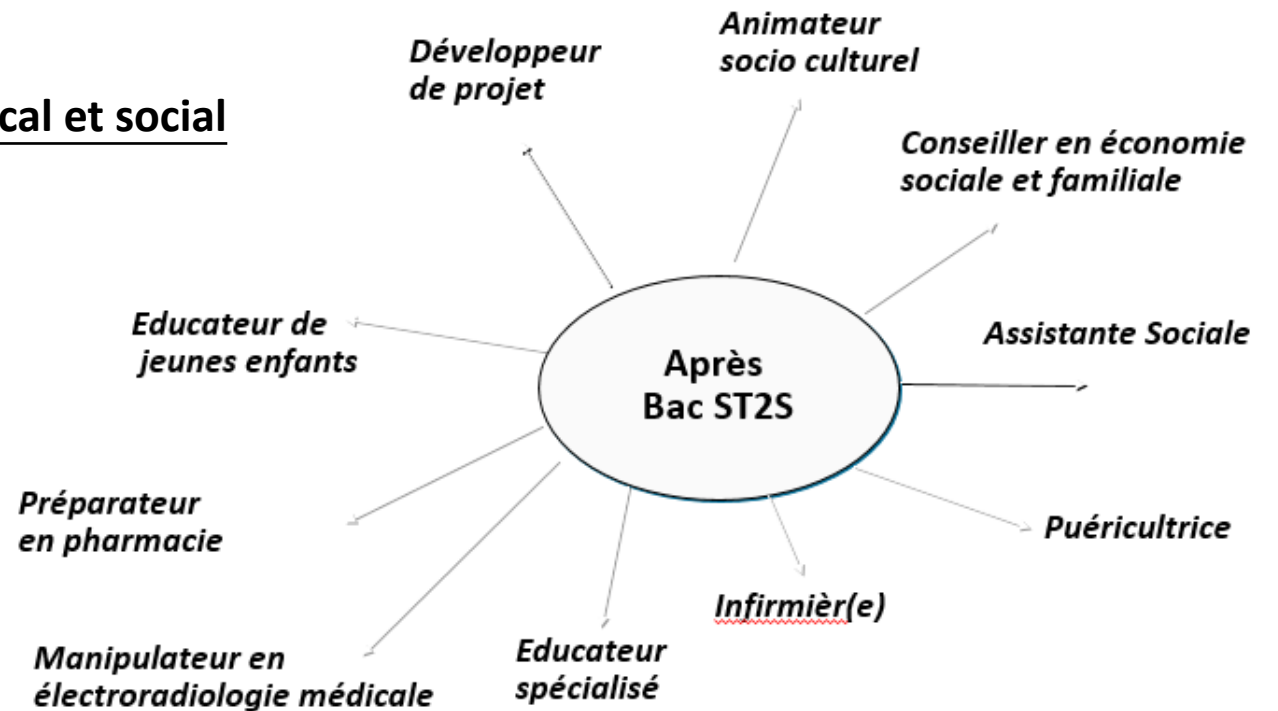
cal et social

Développeur de projet

Animateur socio culturel

Conseiller en économie sociale et familiale

Assistante Sociale

Educateur de jeunes enfants

Après Bac ST2S

Préparateur en pharmacie

Puéricultrice

Infirmièr(e)

Manipulateur en électroradiologie médicale

Educateur spécialisé